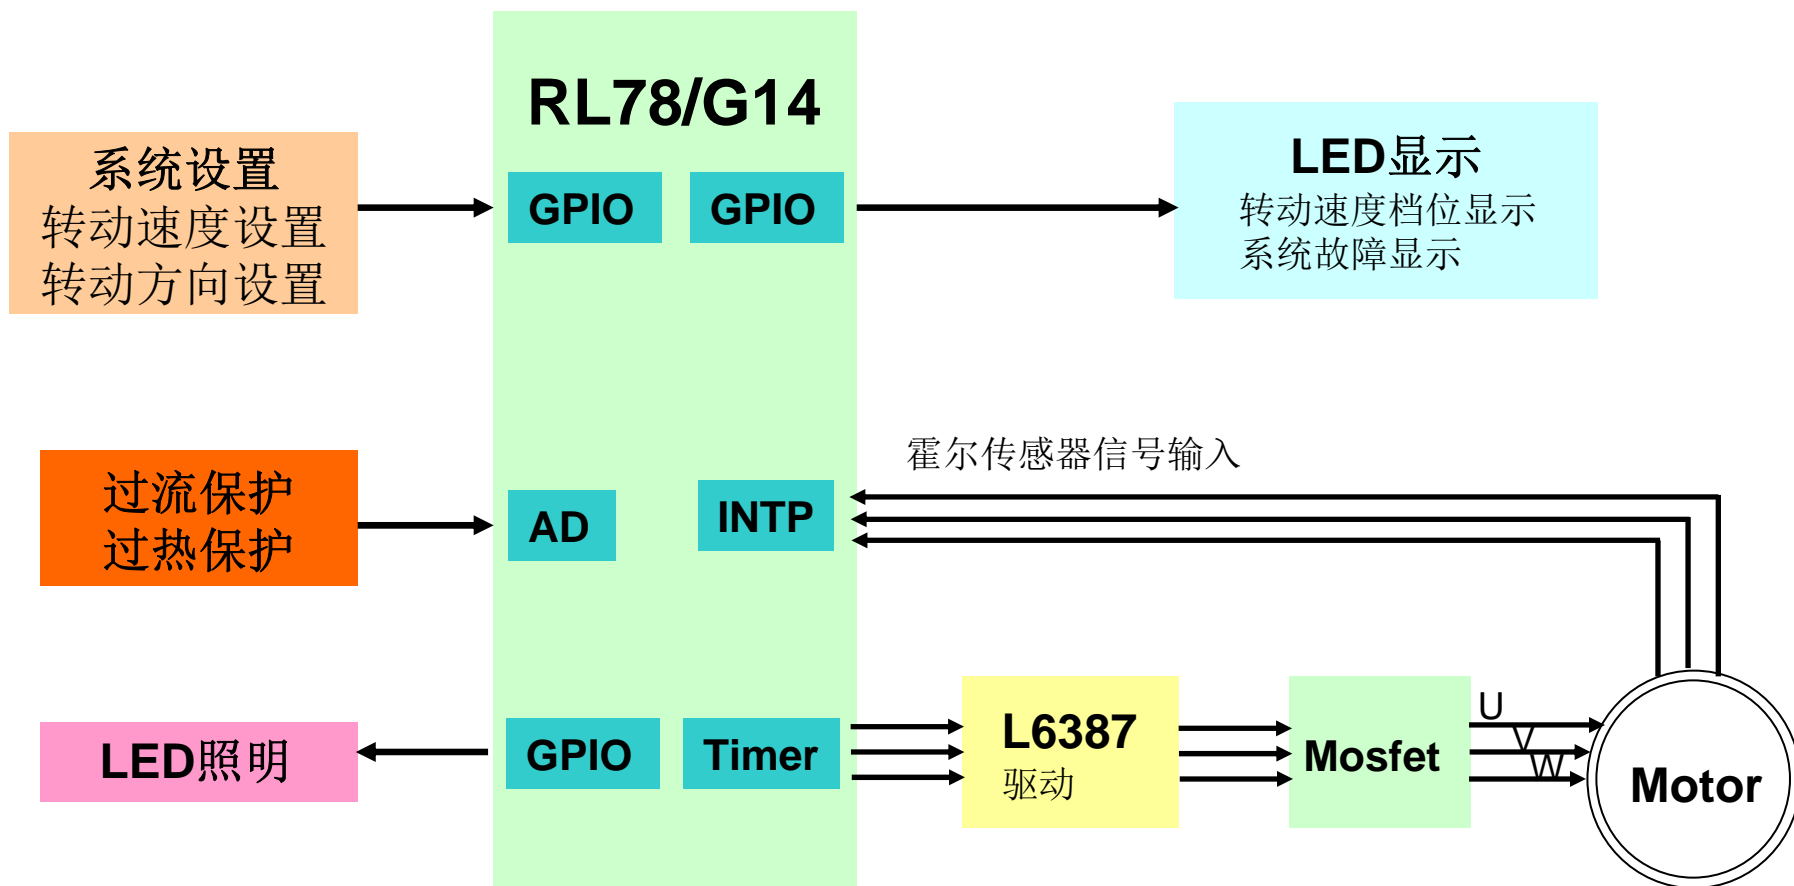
RL78/G14

系统设置
转动速度设置
转动方向设置

GPIO

GPIO

LED显示
转动速度档位显示
系统故障显示

霍尔传感器信号输入

过流保护
过热保护

AD

INTP

LED照明

GPIO

Timer

L6387
驱动

Mosfet

U
V
W

Motor